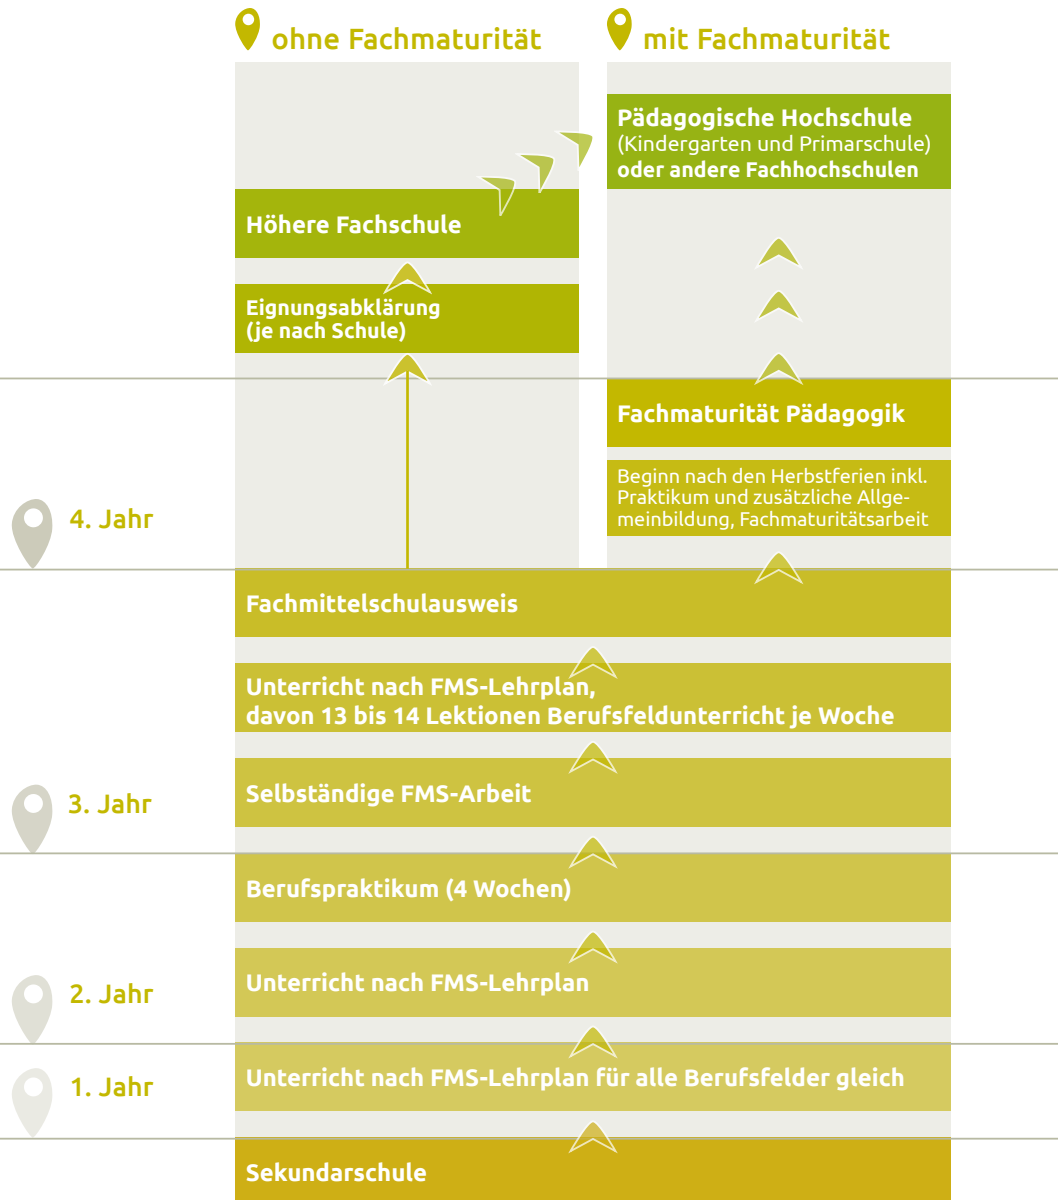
ohne Fachmaturität

mit Fachmaturität

Pädagogische Hochschule
(Kindergarten und Primarschule)
oder andere Fachhochschulen

Höhere Fachschule

Eignungsabklärung
(je nach Schule)

Fachmaturität Pädagogik

Beginn nach den Herbstferien inkl. Praktikum und zusätzliche Allgemeinbildung, Fachmaturitätsarbeit

4. Jahr

Fachmittelschulausweis

Unterricht nach FMS-Lehrplan,
davon 13 bis 14 Lektionen Berufsfeldunterricht je Woche

3. Jahr

Selbständige FMS-Arbeit

Berufspraktikum (4 Wochen)

2. Jahr

Unterricht nach FMS-Lehrplan

1. Jahr

Unterricht nach FMS-Lehrplan für alle Berufsfelder gleich

Sekundarschule